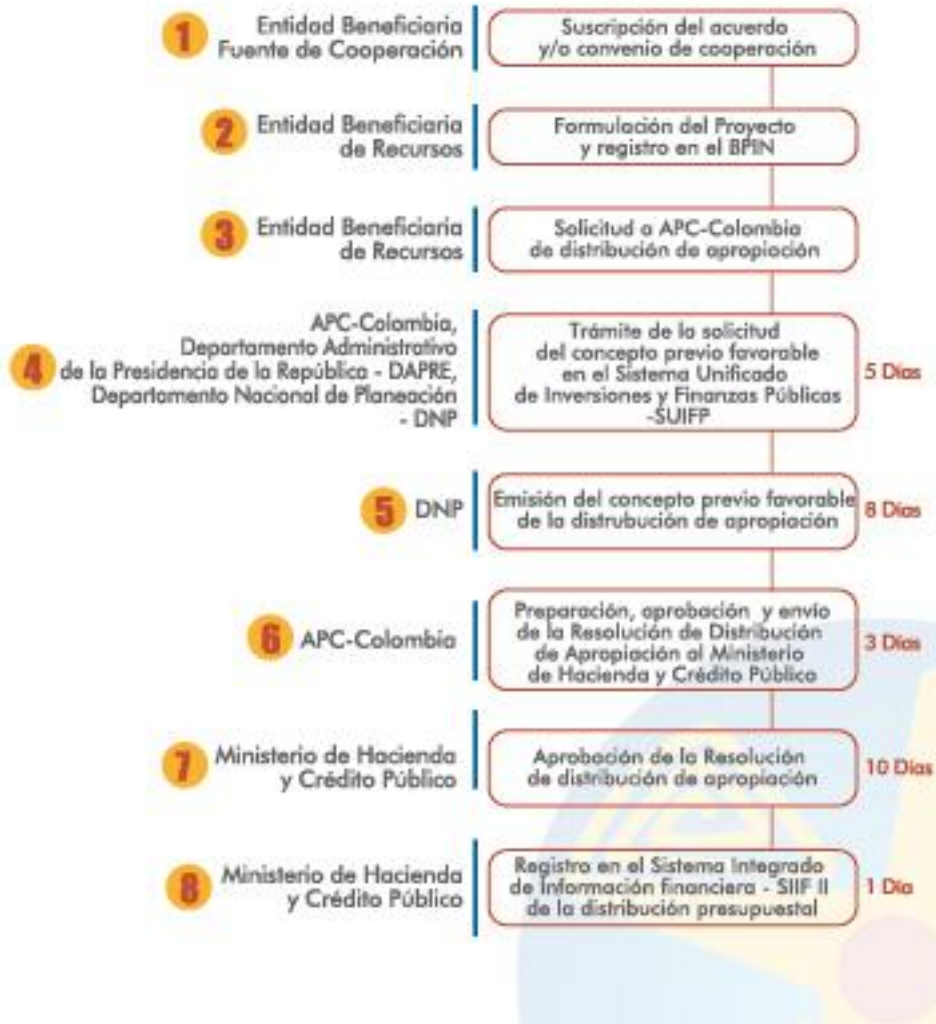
1 Entidad Beneficiario Fuente de Cooperación

Suscripción del acuerdo y/o convenio de cooperación

2 Entidad Beneficiaria de Recursos

Formulación del Proyecto y registro en el BPIN

3 Entidad Beneficiaria de Recursos

Solicitud a APC-Colombia de distribución de apropiación

4 APC-Colombia, Departamento Administrativo de la Presidencia de la República - DAPRE, Departamento Nacional de Planeación - DNP

Trámite de la solicitud del concepto previo favorable en el Sistema Unificado de Inversiones y Finanzas Públicas -SUIFP

5 Días

5 DNP

Emisión del concepto previo favorable de la distrubución de apropiación

8 Días

6 APC-Colombia

Preparación, aprobación y envío de la Resolución de Distribución de Apropiación al Ministerio de Hacienda y Crédito Público

3 Días

7 Ministerio de Hacienda y Crédito Público

Aprobación de la Resolución de distribución de apropiación

10 Días

8 Ministerio de Hacienda y Crédito Público

Registro en el Sistema Integrado de Información financiera - SIIF II de la distribución presupuestal

1 Día